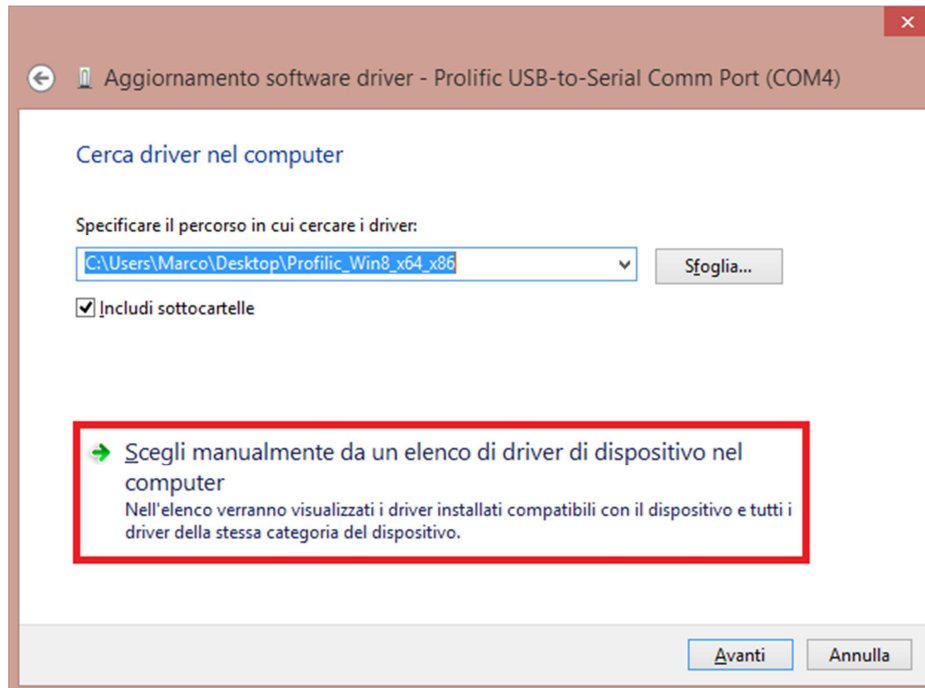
Aggiornamento software driver - Prolific USB-to-Serial Comm Port (COM4)

Cerca driver nel computer

Specificare il percorso in cui cercare i driver:

C:\Users\Marco\Desktop\Profilic_Win8_x64_x86

Sfoglia...

Includi sottocartelle

Scegli manualmente da un elenco di driver di dispositivo nel computer

Nell'elenco verranno visualizzati i driver installati compatibili con il dispositivo e tutti i driver della stessa categoria del dispositivo.

Avanti

Annulla